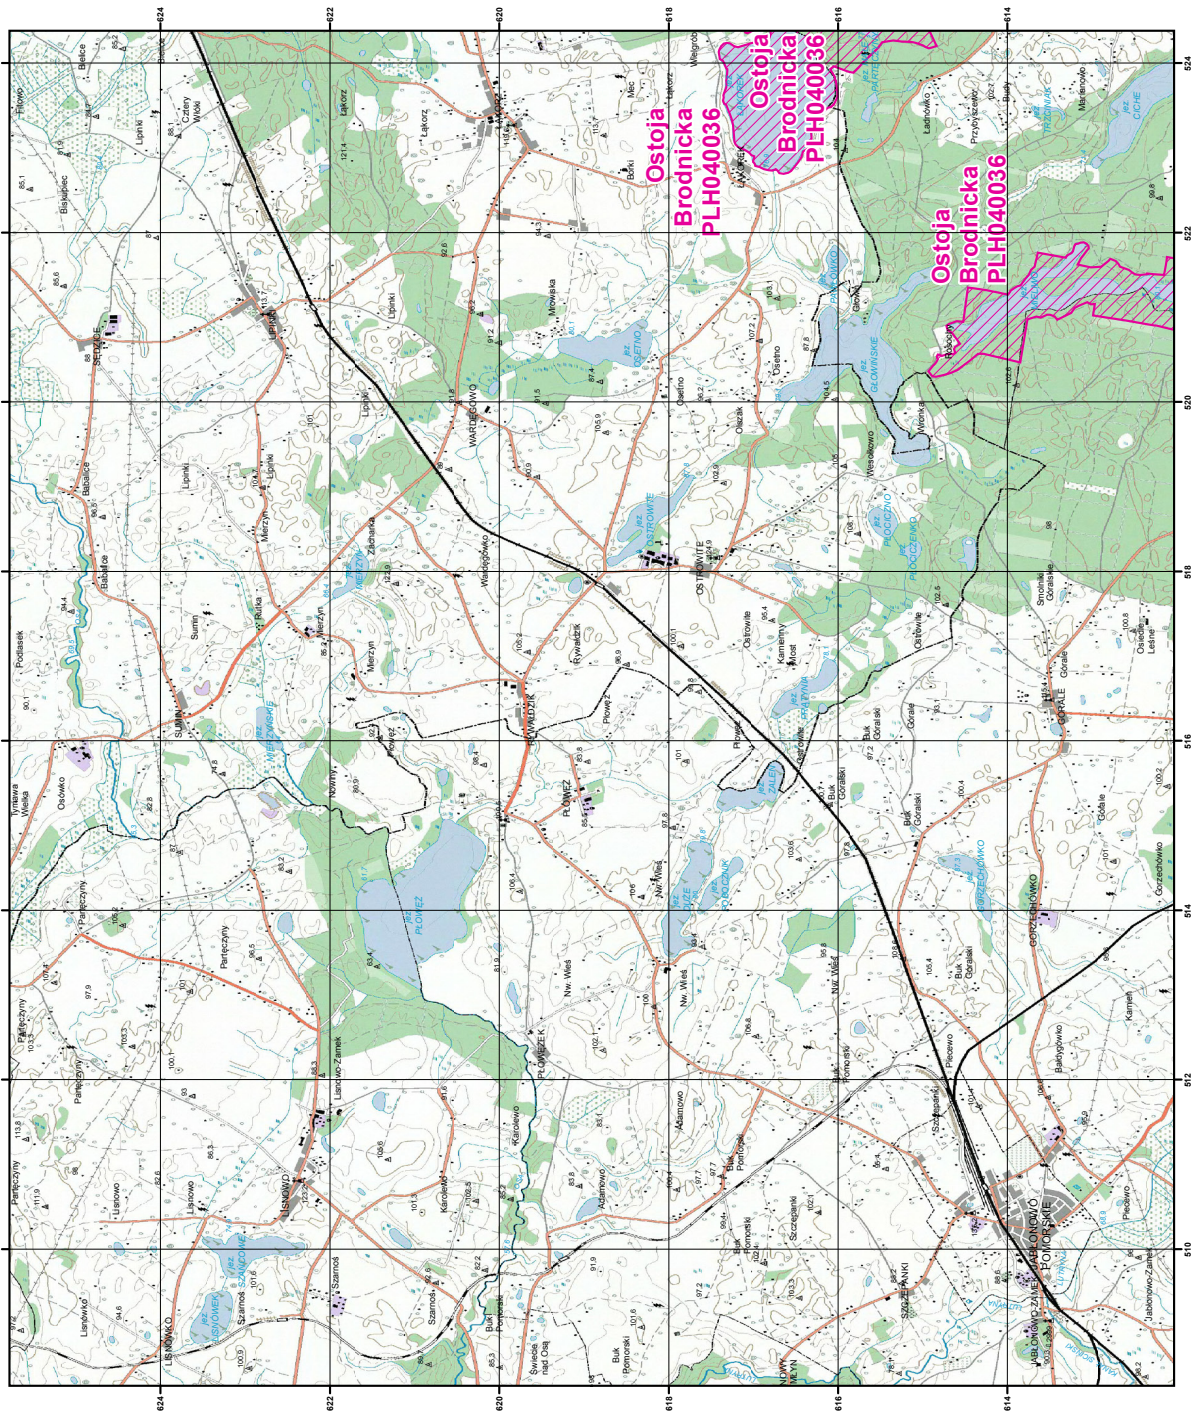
624
622
620
618
616
614
524
522
520
518
516
514
512
510

Ostoja Brodnicka PLH040036
Ostoja Brodnicka PLH040036
Ostoja Brodnicka PLH040036
Ostoja Brodnicka PLH040036

Bełcze
Fitowo
Biskupiec
Cztery Wioski
Lipinki
Łąkorz
Łąkorz
ŁĄKORZ
Mroczno
Bałdówko
Bartniki
Lipinki
LIPINKI
Babalice
BABALICE
Mierzyn
Zacharka
Mierzyn
MIERZYN
Rutka
Sumin
SUMIN
Podlasek
Osówko
Trynowa Wielka
Nowiny
Pałęczyny
Pałęczyny
Pałęczyny
Płowęż
Płowęż
PŁOWĘŻ
Rywałdzik
RYWAŁDZIK
WARDĘGOWO
Wardęgowo
Mrowiska
Osetno
Osetno
Ostrowite
OSTROWITE
Ostrowite
Kamienny Most
Buk Góralski
Buk Góralski
Góralskie
Wiśniewko
Wronka
Wesołowo
Gaj
Bobrowo
Ładnówko
Przyłęczewo
Góralskie
Smolniki
Osiedle Leśne
GÓRALE
Górale
Górale
Gorzechówko
GORZECHÓWKO
Baldygówko
Kamień
Nw. Wieś
Nw. Wieś
Nw. Wieś
PŁOWĘŻEK
Lisnowo-Zamek
LISNOWO
Lisnowo
Lisnowo
LISNÓWKO
Szarnoś
Szarnoś
Karolewo
Karolewo
Buk Pomorski
Buk Pomorski
Świecie nad Osą
Adamowo
Adamowo
Buk Pomorski
Szczepanki
SZCZEPANKI
Piecewo
Pomorski
NOWY MŁYN
JABŁONOWO POMORSKIE
JABŁONOWO-ZAMEK
Jabłonowo-Zamek
Piecewo
jez. OSETNO
jez. OSTROWITE
jez. PŁOWĘŻ
jez. MIERZYŃSKIE
jez. GŁOWIŃSKIE
jez. PŁOCICZNO
jez. ZALESIE
jez. GRZYWNA
jez. LISNOWSKIE
jez. SZARNOSKIE
jez. CICHE
jez. ZŁOTNIK
jez. GORZECHÓWKO